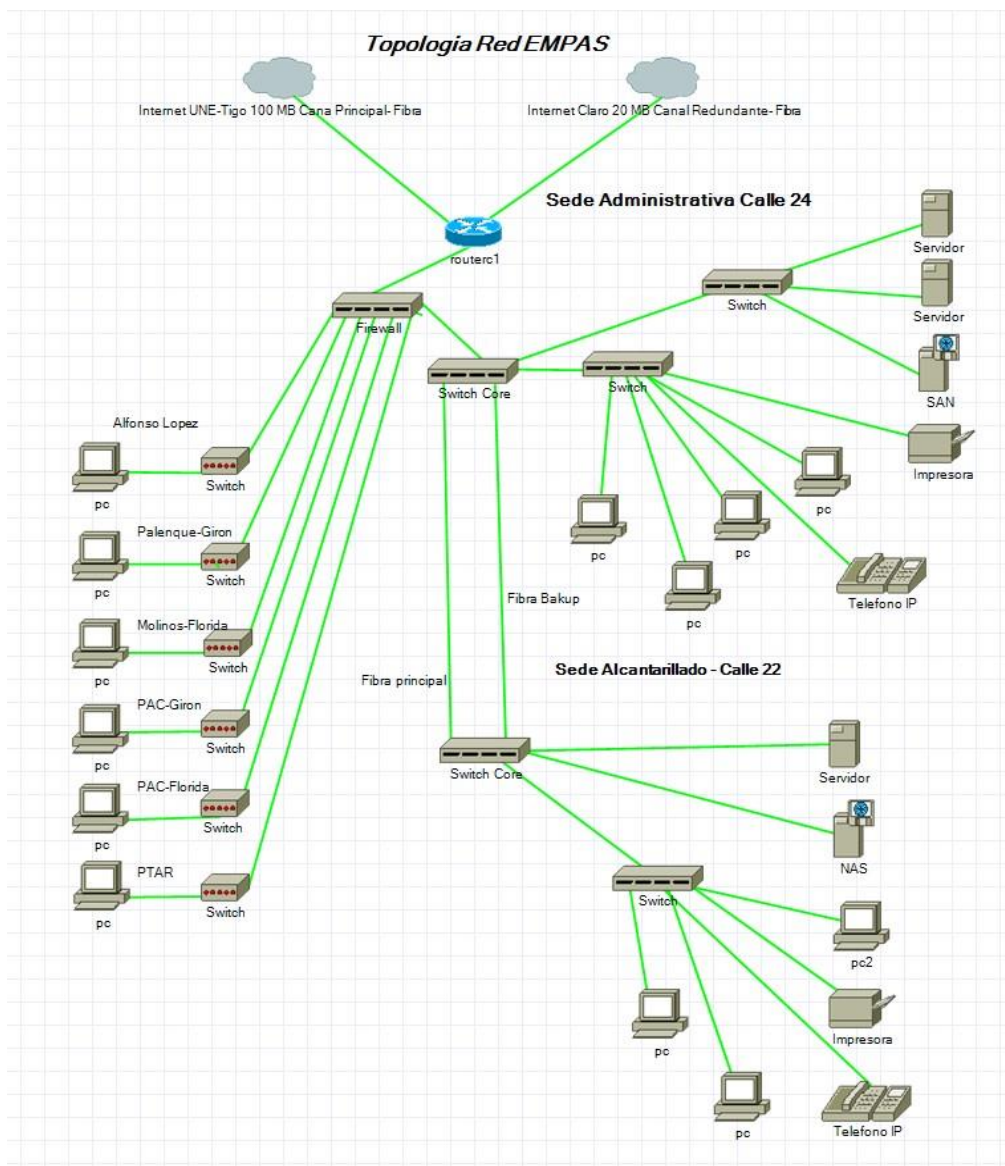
Topologia Red EMPAS

Internet UNE-Tigo 100 MB Cana Principal- Fibra

Internet Claro 20 MB Canal Redundante- Fibra

Sede Administrativa Calle 24

routerc1

Servidor

Servidor

Switch

Firewall

Switch Core

Switch

SAN

Alfonso Lopez

Impresora

pc

Switch

pc

Palenque-Giron

pc

pc

pc

Switch

Telefono IP

Fibra Bakup

pc

Molinos-Florida

pc

Switch

Sede Alcantarillado - Calle 22

Fibra principal

PAC-Giron

pc

Switch

Switch Core

Servidor

PAC-Florida

pc

Switch

NAS

PTAR

pc

Switch

Switch

pc2

Impresora

pc

pc

Telefono IP